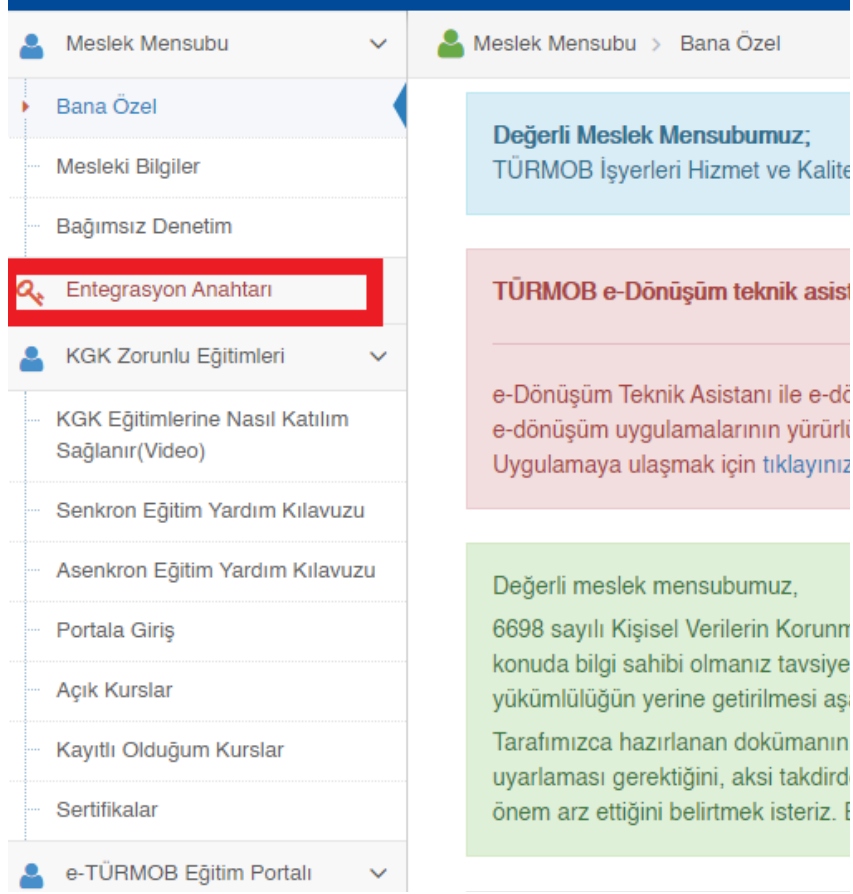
Meslek Mensubu

Bana Özel

Mesleki Bilgiler

Bağımsız Denetim

Entegrasyon Anahtarı

KGK Zorunlu Eğitimleri

KGK Eğitimlerine Nasıl Katılım Sağlanır(Video)

Senkron Eğitim Yardım Kılavuzu

Asenkron Eğitim Yardım Kılavuzu

Portala Giriş

Açık Kurslar

Kayıtlı Olduğum Kurslar

Sertifikalar

e-TÜRMOB Eğitim Portalı

Meslek Mensubu > Bana Özel

Değerli Meslek Mensubumuz;
TÜRMOB İşyerleri Hizmet ve Kalite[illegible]

TÜRMOB e-Dönüşüm teknik asis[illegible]

e-Dönüşüm Teknik Asistanı ile e-dö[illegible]
e-dönüşüm uygulamalarının yürürl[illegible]
Uygulamaya ulaşmak için tıklayınız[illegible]

Değerli meslek mensubumuz,

6698 sayılı Kişisel Verilerin Korunm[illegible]
konuda bilgi sahibi olmanız tavsiye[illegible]
yükümlülüğün yerine getirilmesi aş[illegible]

Tarafımızca hazırlanan dokümanın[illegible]
uyarlaması gerektiğini, aksi takdird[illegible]
önem arz ettiğini belirtmek isteriz. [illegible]